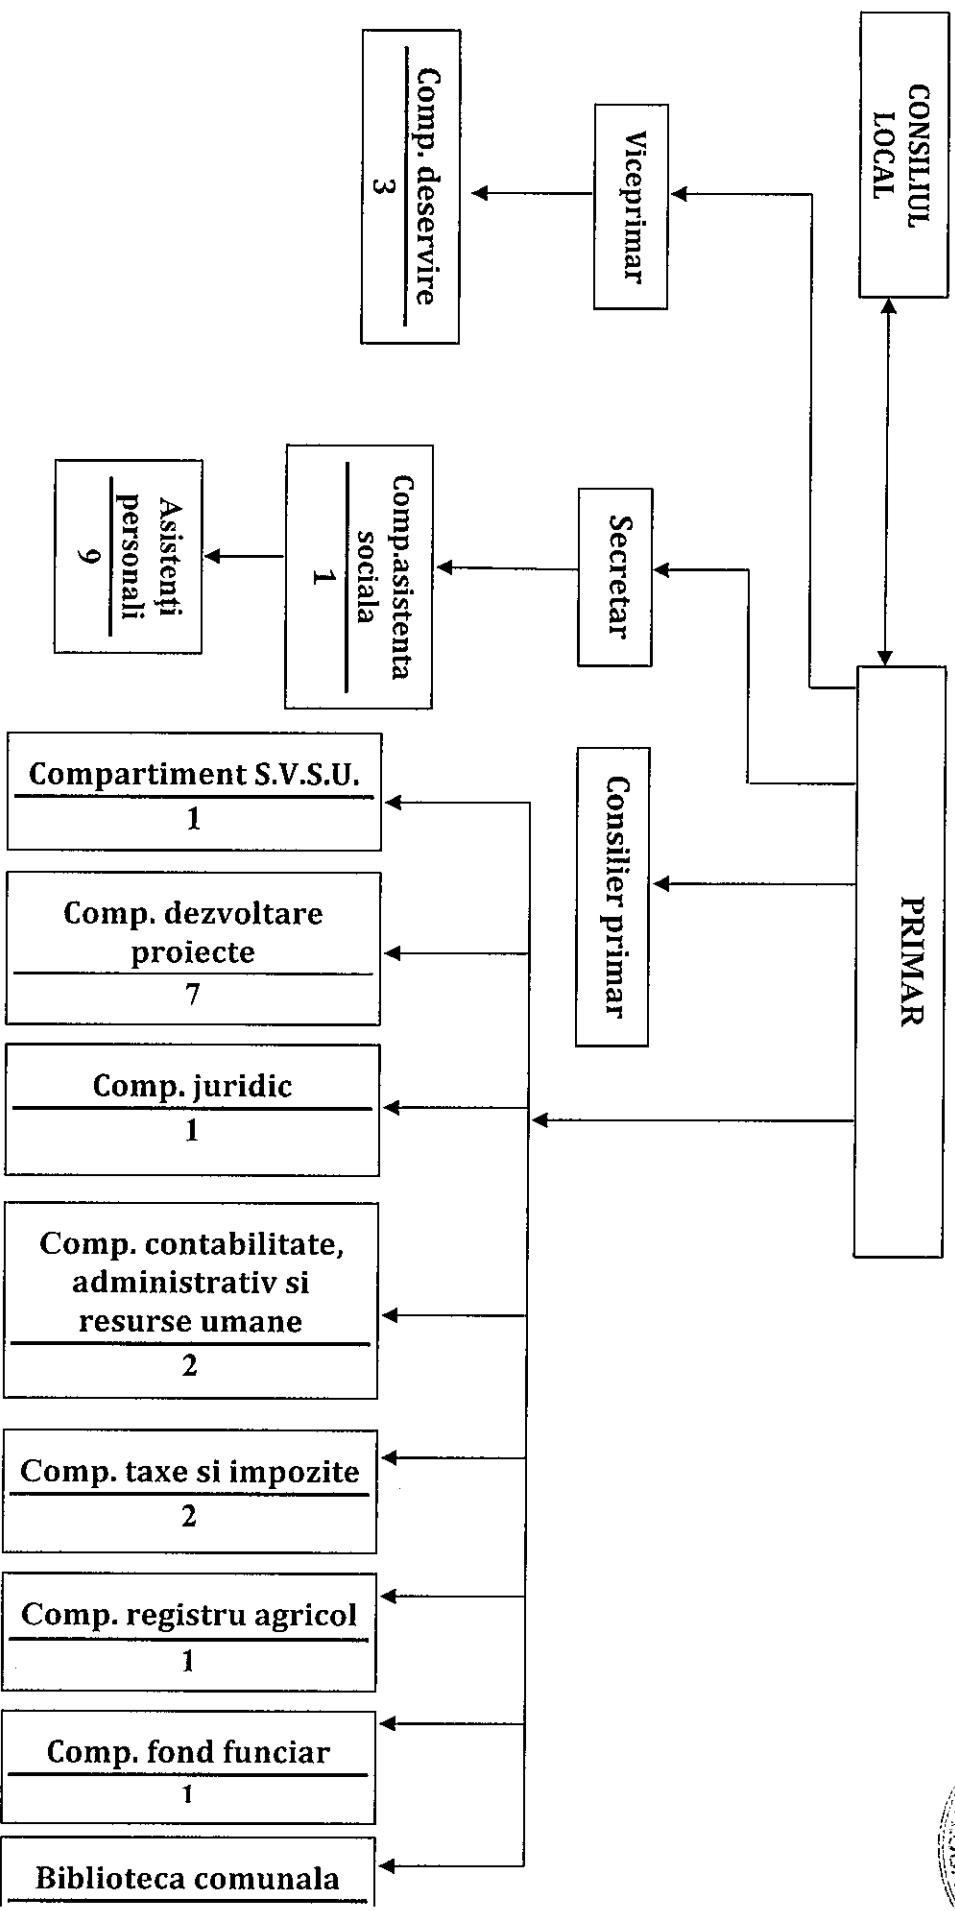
CONSILIUL LOCAL

PRIMAR

Viceprimar

Comp. deservire
3

Secretar

Comp.asistenta sociala
1

Asistenţi personali
9

Consilier primar

Compartiment S.V.S.U.
1

Comp. dezvoltare proiecte
7

Comp. juridic
1

Comp. contabilitate, administrativ si resurse umane
2

Comp. taxe si impozite
2

Comp. registru agricol
1

Comp. fond funciar
1

Biblioteca comunala